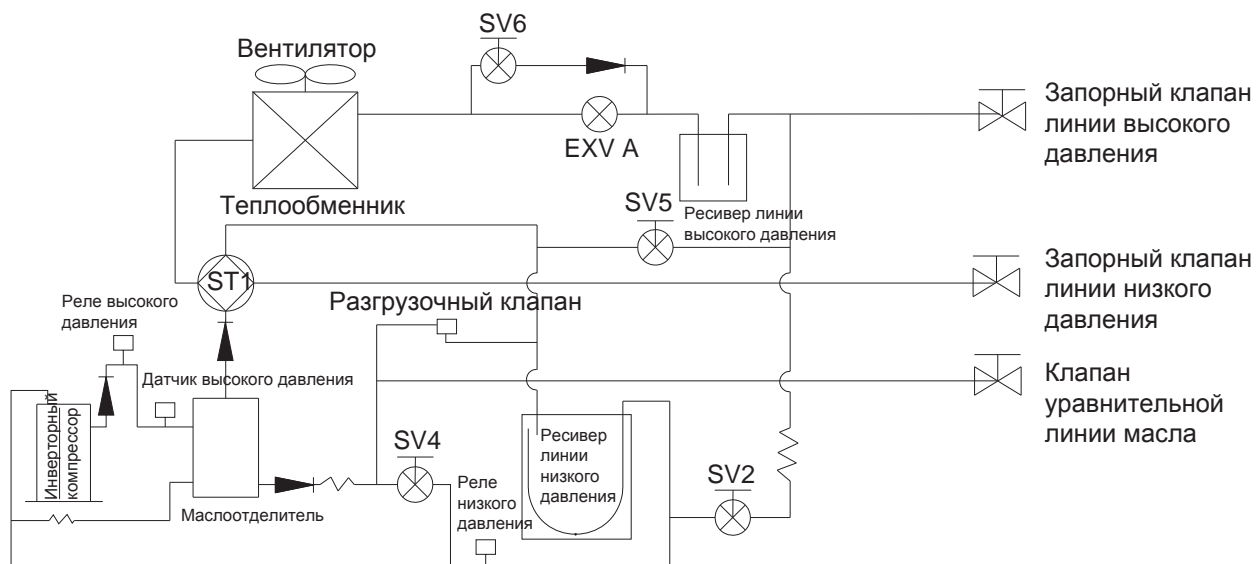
SV6

Вентилятор

Запорный клапан линии высокого давления

EXV A

Теплообменник

SV5

Ресивер линии высокого давления

ST1

Запорный клапан линии низкого давления

Реле высокого давления

Разгрузочный клапан

Датчик высокого давления

Клапан уравнительной линии масла

Инверторный компрессор

SV4

Ресивер линии низкого давления

SV2

Реле низкого давления

Маслоотделитель